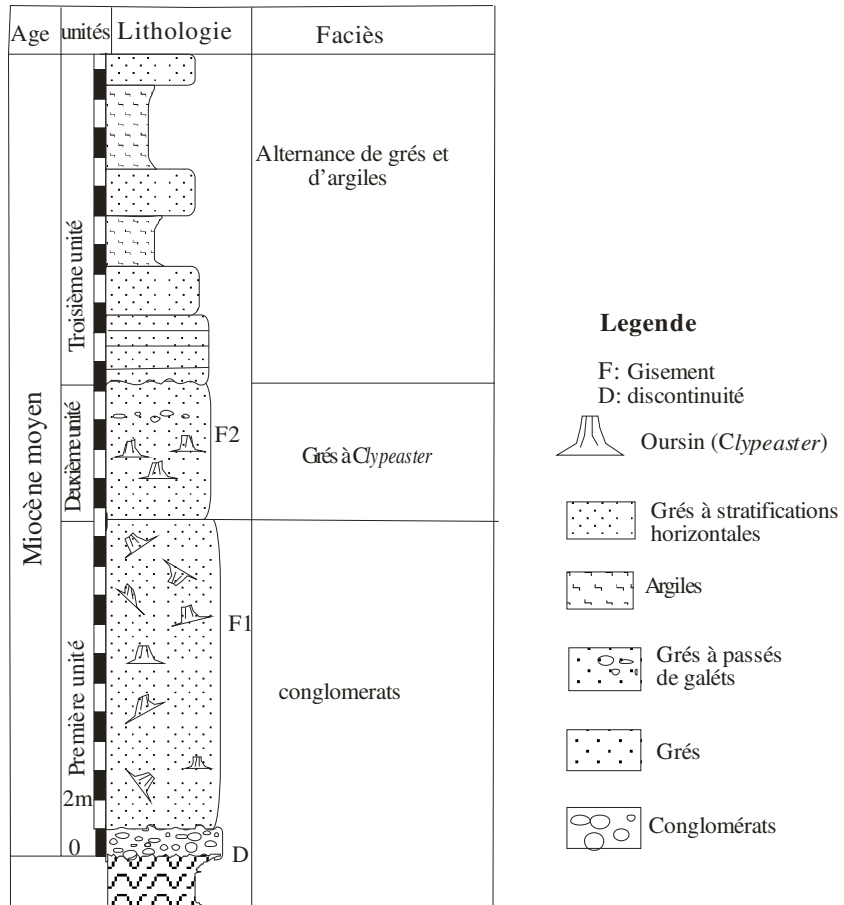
Age unités Lithologie Faciès

Miocène moyen

Troisième unité

Alternance de grés et d'argiles

Deuxième unité

F2

Grés à Clypeaster

Première unité

F1

conglomerats

2m

0

D

Legende

F: Gisement
D: discontinuité

Oursin (Clypeaster)

Grés à stratifications horizontales

Argiles

Grés à passés de galéts

Grés

Conglomérats